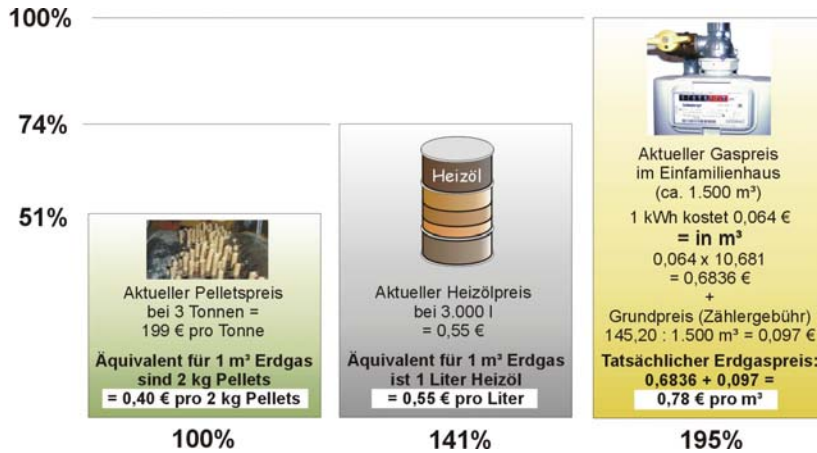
100%

74%

51%

Aktueller Pelletspreis bei 3 Tonnen = 199 € pro Tonne

Äquivalent für 1 m³ Erdgas sind 2 kg Pellets

= 0,40 € pro 2 kg Pellets

Heizöl

Aktueller Heizölpreis bei 3.000 l = 0,55 €

Äquivalent für 1 m³ Erdgas ist 1 Liter Heizöl

= 0,55 € pro Liter

Aktueller Gaspreis im Einfamilienhaus (ca. 1.500 m³)

1 kWh kostet 0,064 €

= in m³

0,064 x 10,681 = 0,6836 €

+

Grundpreis (Zählergebühr) 145,20 : 1.500 m³ = 0,097 €

Tatsächlicher Erdgaspreis: 0,6836 + 0,097 =

0,78 € pro m³

100%

141%

195%